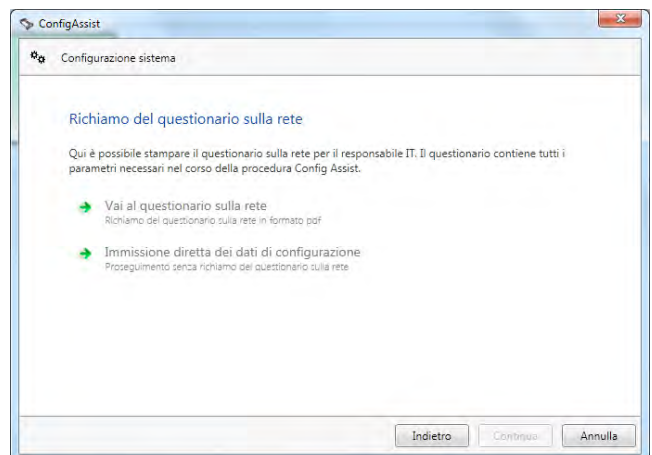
ConfigAssist

Configurazione sistema

Richiamo del questionario sulla rete

Qui è possibile stampare il questionario sulla rete per il responsabile IT. Il questionario contiene tutti i parametri necessari nel corso della procedura Config Assist.

Vai al questionario sulla rete
Richiamo del questionario sulla rete in formato pdf

Immissione diretta dei dati di configurazione
Proseguimento senza richiamo del questionario sulla rete

Indietro
Continua
Annulla